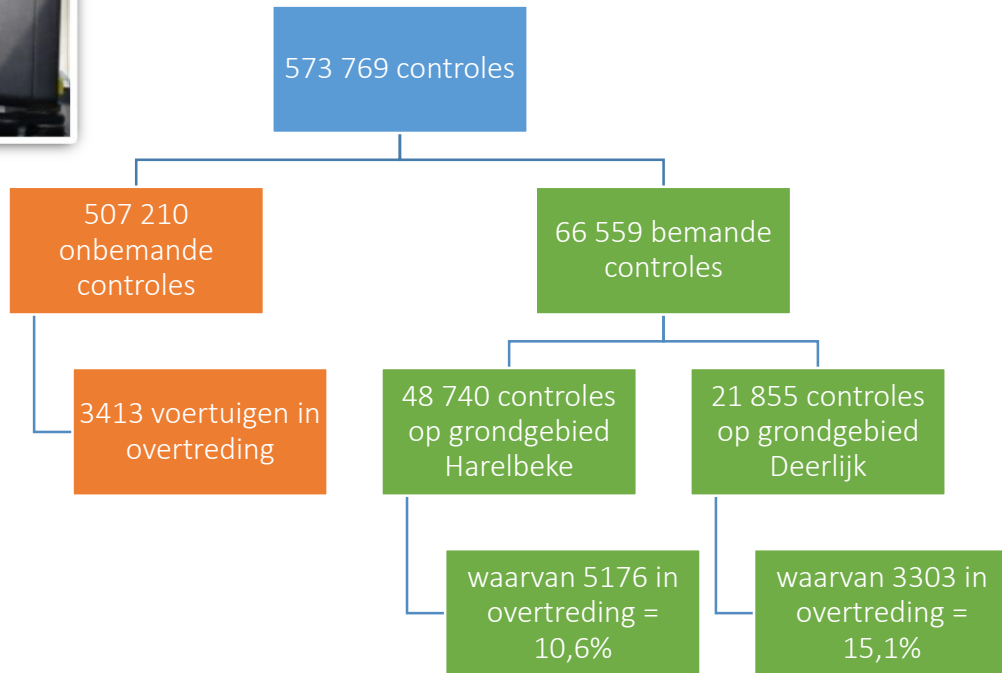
573 769 controles

507 210 onbemande controles

3413 voertuigen in overtreding

66 559 bemande controles

48 740 controles op grondgebied Harelbeke

waarvan 5176 in overtreding = 10,6%

21 855 controles op grondgebied Deerlijk

waarvan 3303 in overtreding = 15,1%